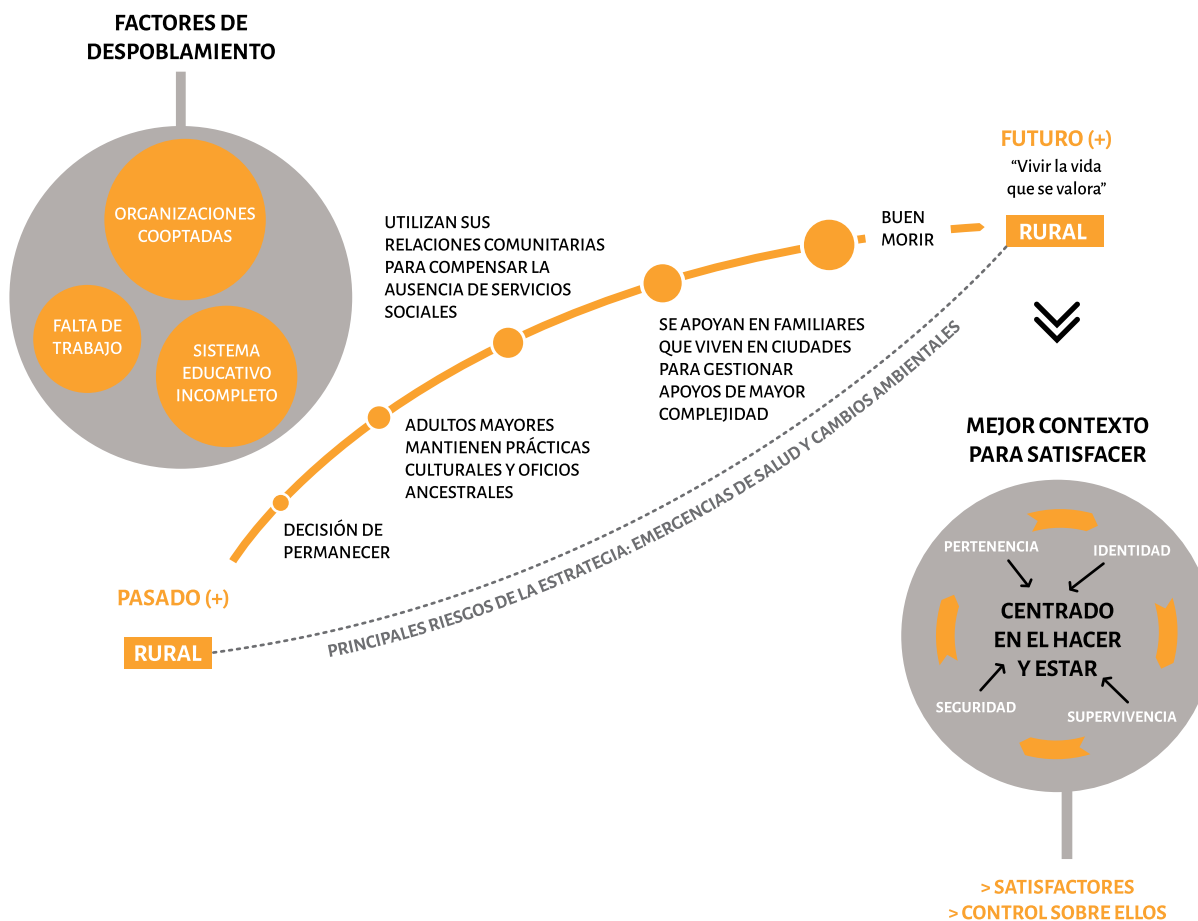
FACTORES DE DESPOBLAMIENTO

ORGANIZACIONES COOPTADAS

FALTA DE TRABAJO

SISTEMA EDUCATIVO INCOMPLETO

FUTURO (+)
"Vivir la vida que se valora"

RURAL

BUEN MORIR

UTILIZAN SUS RELACIONES COMUNITARIAS PARA COMPENSAR LA AUSENCIA DE SERVICIOS SOCIALES

SE APOYAN EN FAMILIARES QUE VIVEN EN CIUDADES PARA GESTIONAR APOYOS DE MAYOR COMPLEJIDAD

ADULTOS MAYORES MANTIENEN PRÁCTICAS CULTURALES Y OFICIOS ANCESTRALES

DECISIÓN DE PERMANECER

PASADO (+)

RURAL

PRINCIPALES RIESGOS DE LA ESTRATEGIA: EMERGENCIAS DE SALUD Y CAMBIOS AMBIENTALES

MEJOR CONTEXTO PARA SATISFACER

PERTENENCIA

IDENTIDAD

CENTRADO EN EL HACER Y ESTAR

SEGURIDAD

SUPERVIVENCIA

> SATISFACTORES
> CONTROL SOBRE ELLOS